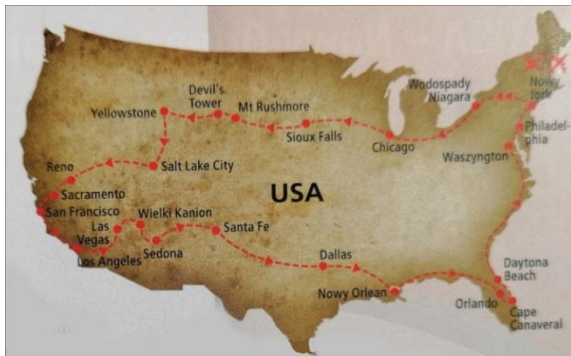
Devil's Tower
Yellowstone
Mt Rushmore
Wodospady Niagara
Nowy Jork
Sioux Falls
Chicago
Philadelphia
Waszyngton
Reno
Salt Lake City
USA
Sacramento
San Francisco
Wielki Kanion
Las Vegas
Santa Fe
Los Angeles
Sedona
Dallas
Daytona Beach
Nowy Orlean
Orlando
Cape Canaveral